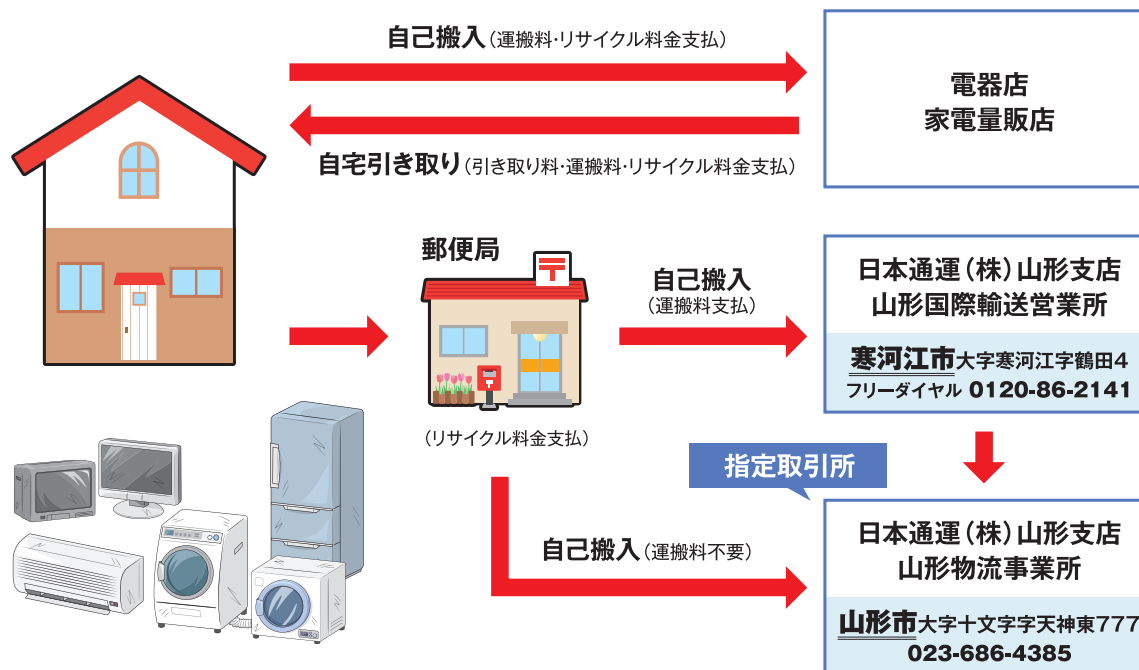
自己搬入（運搬料・リサイクル料金支払）

自宅引き取り（引き取り料・運搬料・リサイクル料金支払）

電器店
家電量販店

郵便局

（リサイクル料金支払）

自己搬入
（運搬料支払）

日本通運（株）山形支店
山形国際輸送営業所

寒河江市大字寒河江字鶴田4
フリーダイヤル 0120-86-2141

指定取引所

自己搬入（運搬料不要）

日本通運（株）山形支店
山形物流事業所

山形市大字十文字字天神東777
023-686-4385